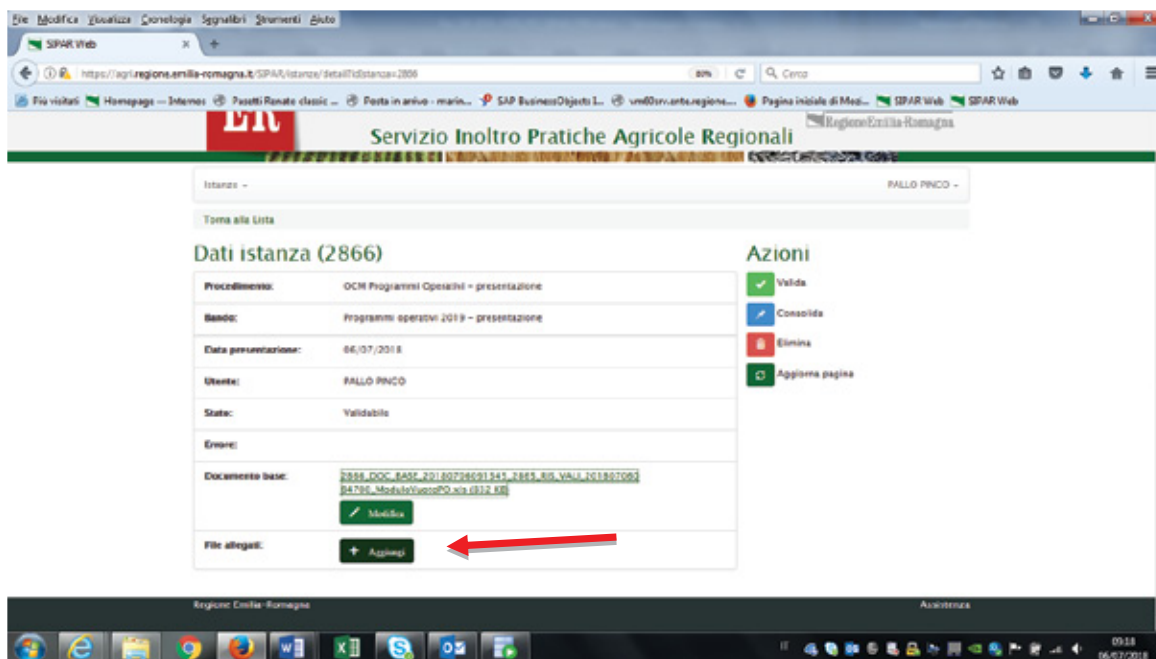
File Modifica Visualizza Cronologia Segnalibri Strumenti Aiuto

SIPAR Web

https://agri.regione.emilia-romagna.it/SIPAR/istanze/detail?IdIstanza=2866

80%

Cerca

Più visitati Homepage — Internos Pasetti Renato classic ... Posta in arrivo - marin... SAP BusinessObjects I... vm60srv.arte.regione... Pagina iniziale di Mozi... SIPAR Web SIPAR Web

ER

Servizio Inoltro Pratiche Agricole Regionali

RegioneEmilia-Romagna

Istanze

PALLO PINCO

Torna alla Lista

Dati istanza (2866)

| | |
|---|---|
| Procedimento: | OCM Programmi Operativi - presentazione |
| Bando: | Programmi operativi 2019 - presentazione |
| Data presentazione: | 06/07/2018 |
| Utente: | PALLO PINCO |
| Stato: | Validabile |
| Errore: | |
| Documento base: | 2866_DOC_BASE_20180706091341_2865_RIS_VALI_20180706084700_ModuloNuovoPO.xls (832 KB) Modifica |
| File allegati: | Aggiungi |

Azioni

Valida

Consolida

Elimina

Aggiorna pagina

Regione Emilia-Romagna

Assistenza

09:18
06/07/2018